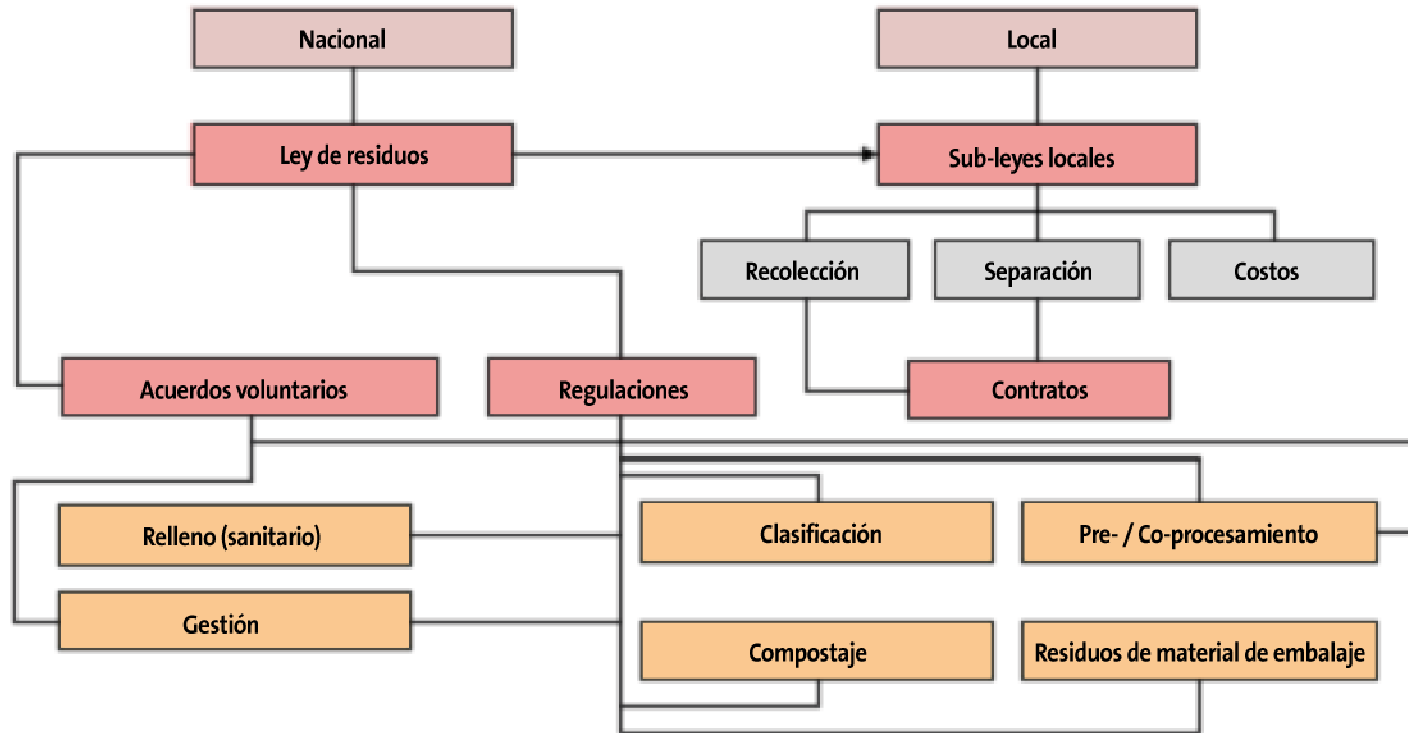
Nacional

Local

Ley de residuos

Sub-leyes locales

Recolección

Separación

Costos

Acuerdos voluntarios

Regulaciones

Contratos

Relleno (sanitario)

Clasificación

Pre- / Co-procesamiento

Gestión

Compostaje

Residuos de material de embalaje